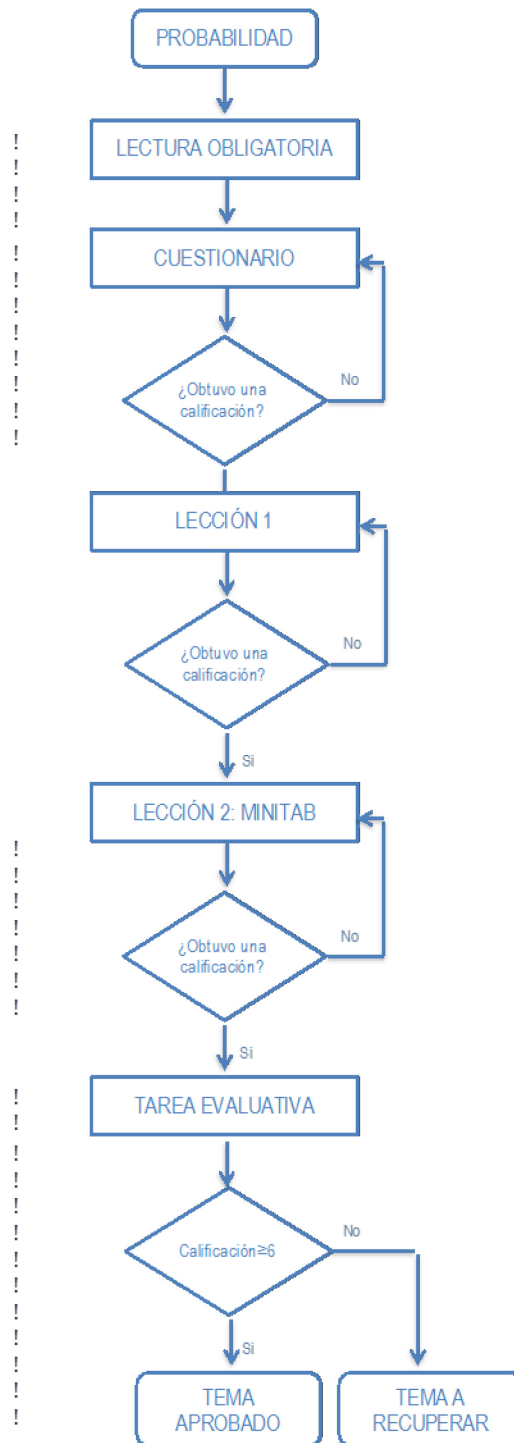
PROBABILIDAD

LECTURA OBLIGATORIA

CUESTIONARIO

¿Obtuvo una calificación?

No

LECCIÓN 1

¿Obtuvo una calificación?

No

Si

LECCIÓN 2: MINITAB

¿Obtuvo una calificación?

No

Si

TAREA EVALUATIVA

Calificación≥6

No

Si

TEMA APROBADO

TEMA A RECUPERAR